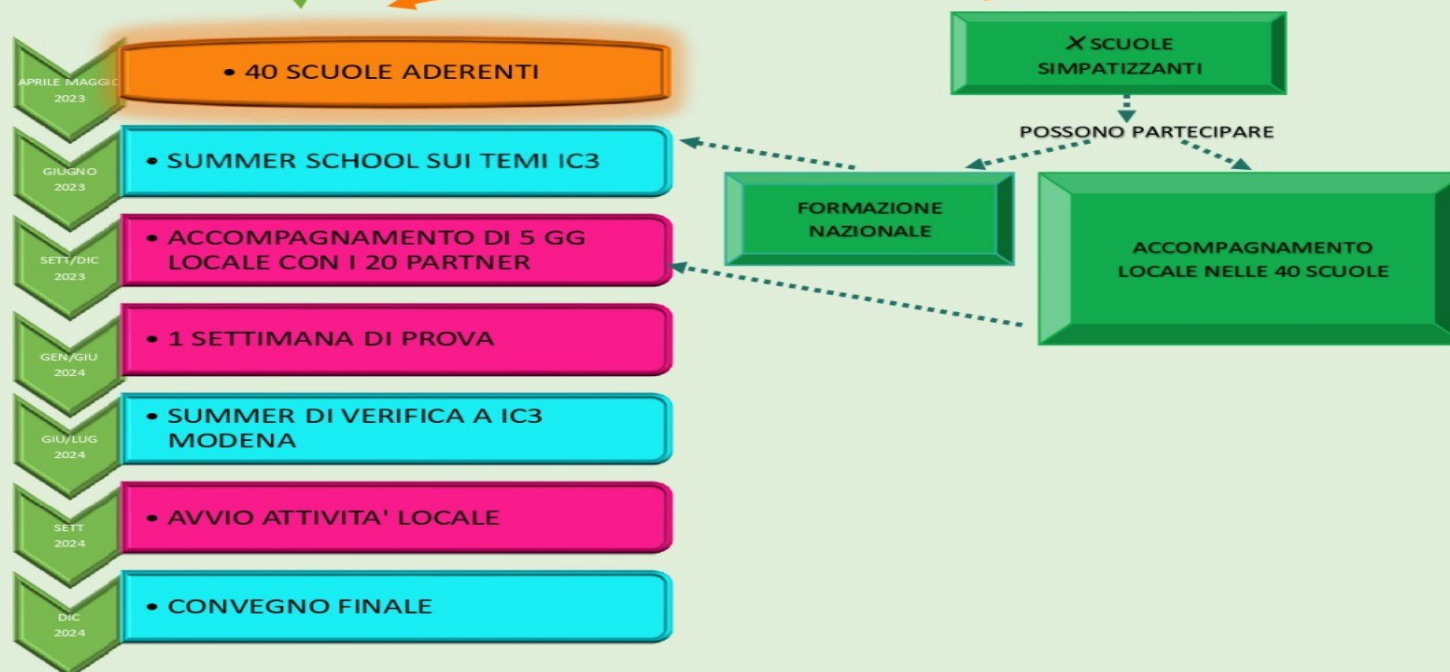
APRILE MAGGIO 2023
• 40 SCUOLE ADERENTI

GIUGNO 2023
• SUMMER SCHOOL SUI TEMI IC3

SETT/DIC 2023
• ACCOMPAGNAMENTO DI 5 GG LOCALE CON I 20 PARTNER

GEN/GIU 2024
• 1 SETTIMANA DI PROVA

GIU/LUG 2024
• SUMMER DI VERIFICA A IC3 MODENA

SETT 2024
• AVVIO ATTIVITA' LOCALE

DIC 2024
• CONVEGNO FINALE

X SCUOLE SIMPATIZZANTI

POSSONO PARTECIPARE

FORMAZIONE NAZIONALE

ACCOMPAGNAMENTO LOCALE NELLE 40 SCUOLE